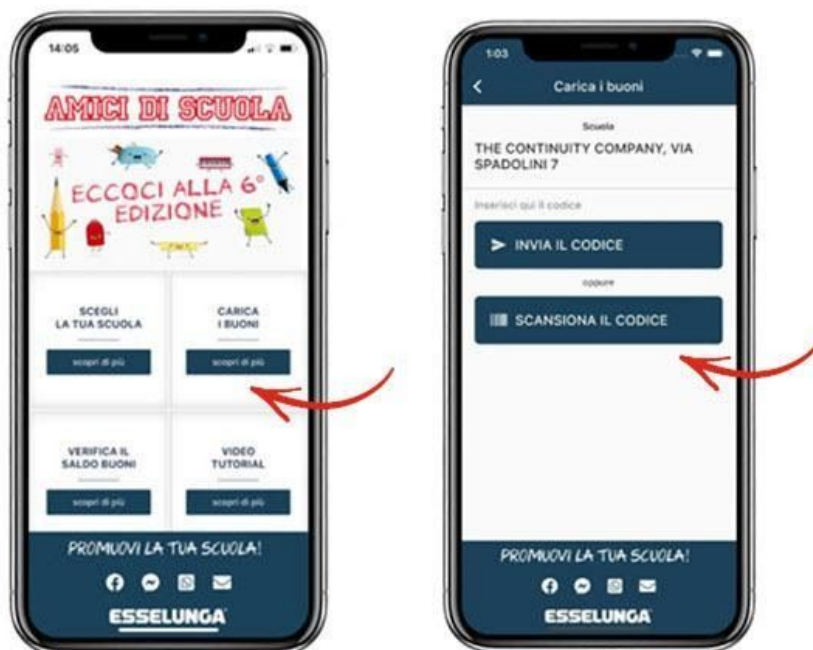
14:05

AMICI DI SCUOLA

ECCOCI ALLA 6ª EDIZIONE

SCEGLI LA TUA SCUOLA

scopri di più

CARICA I BUONI

scopri di più

VERIFICA IL SALDO BUONI

scopri di più

VIDEO TUTORIAL

scopri di più

PROMUOVI LA TUA SCUOLA!

ESSELUNGA

1:03

Carica i buoni

Scuola

THE CONTINUITY COMPANY, VIA SPADOLINI 7

Inserisci qui il codice

INVIA IL CODICE

oppure

SCANSIONA IL CODICE

PROMUOVI LA TUA SCUOLA!

ESSELUNGA